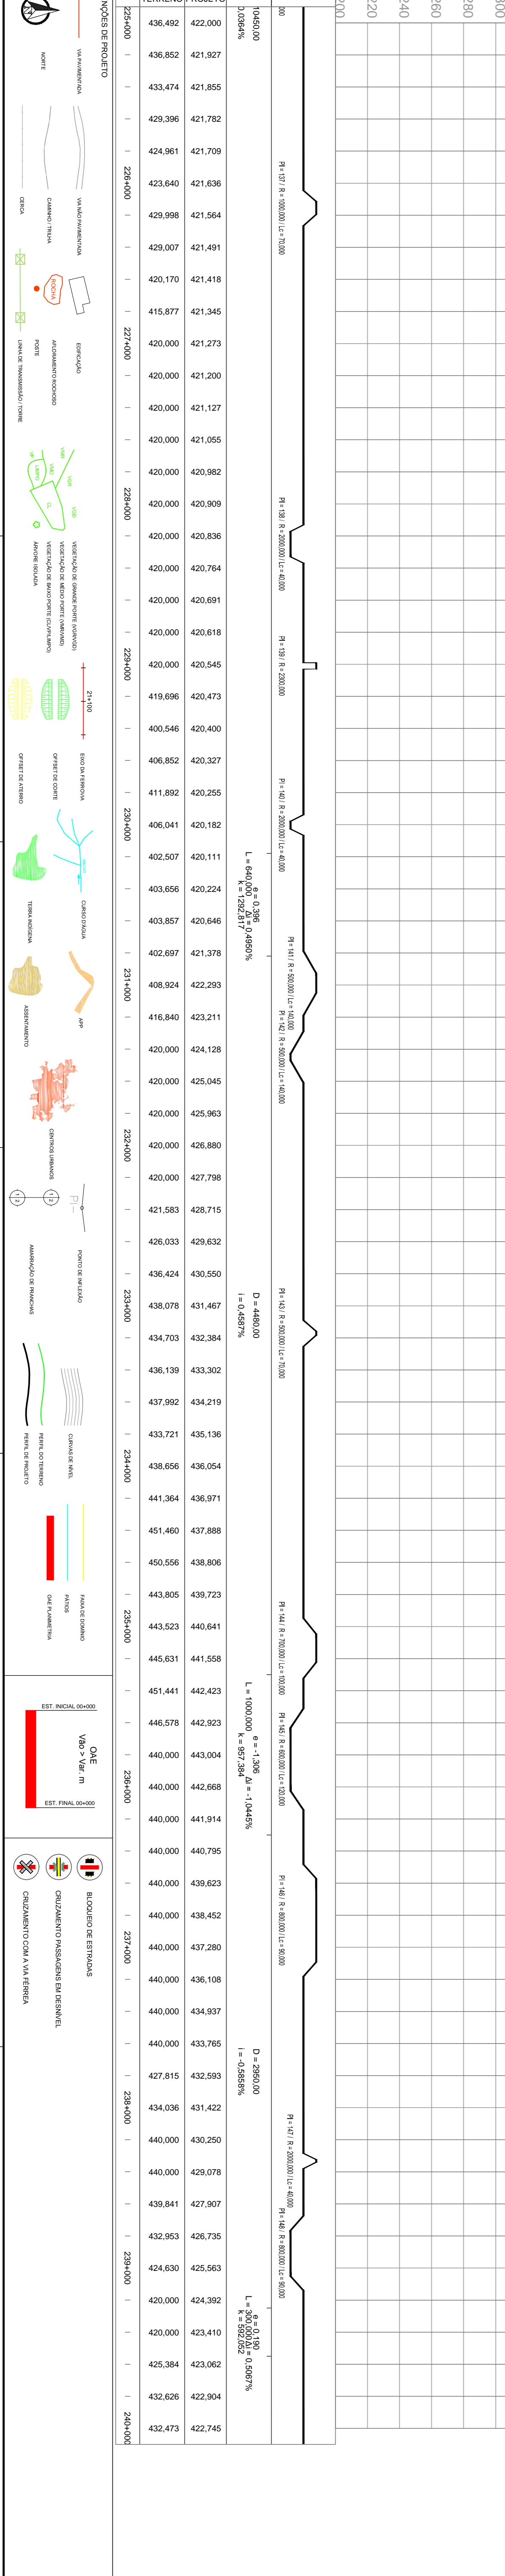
NÇÕES DE PROJETO

VIA PAVIMENTADA
NORTE
VIA NÃO PAVIMENTADA
CAMINHO - TRILHA
CERCA
EDIFICAÇÃO
ROCHA
AFLORAMENTO ROCHOSO
POSTE
LINHA DE TRANSMISSÃO / TORRE
VEGETAÇÃO DE GRANDE PORTE (VGRVGD)
VEGETAÇÃO DE MÉDIO PORTE (VMRVMD)
VEGETAÇÃO DE BAIXO PORTE (CL/VPL/MPO)
ÁRVORE ISOLADA
EIXO DA FERROVIA
OFFSET DE CORTE
OFFSET DE ATERRO
21+100
CURSO D'ÁGUA
TERRA INDÍGENA
APP
ASSENTAMENTO
CENTROS URBANOS
PONTO DE INFLEXÃO
PI
AMARRAÇÃO DE PIVANCHAS
CURVAS DE NÍVEL
PERFIL DO TERRENO
PERFIL DE PROJETO
FAIXA DE DOMÍNIO
PÁTIOS
OAE PLANIMETRIA
EST. INICIAL 00+000
OAE
Vão > Var. m
EST. FINAL 00+000
BLOQUEIO DE ESTRADAS
CRUZAMENTO PASSAGENS EM DESNÍVEL
CRUZAMENTO COM A VIA FÉRREA

TERRENO PROJETO

| Estaca | Terreno | Projeto |
|---|---|---|
| 225+000 | 436,492 | 422,000 |
| – | 436,852 | 421,927 |
| – | 433,474 | 421,855 |
| – | 429,396 | 421,782 |
| – | 424,961 | 421,709 |
| 226+000 | 423,640 | 421,636 |
| – | 429,998 | 421,564 |
| – | 429,007 | 421,491 |
| – | 420,170 | 421,418 |
| – | 415,877 | 421,345 |
| 227+000 | 420,000 | 421,273 |
| – | 420,000 | 421,200 |
| – | 420,000 | 421,127 |
| – | 420,000 | 421,055 |
| – | 420,000 | 420,982 |
| 228+000 | 420,000 | 420,909 |
| – | 420,000 | 420,836 |
| – | 420,000 | 420,764 |
| – | 420,000 | 420,691 |
| – | 420,000 | 420,618 |
| 229+000 | 420,000 | 420,545 |
| – | 419,696 | 420,473 |
| – | 400,546 | 420,400 |
| – | 406,852 | 420,327 |
| – | 411,892 | 420,255 |
| 230+000 | 406,041 | 420,182 |
| – | 402,507 | 420,111 |
| – | 403,656 | 420,224 |
| – | 403,857 | 420,646 |
| – | 402,697 | 421,378 |
| 231+000 | 408,924 | 422,293 |
| – | 416,840 | 423,211 |
| – | 420,000 | 424,128 |
| – | 420,000 | 425,045 |
| – | 420,000 | 425,963 |
| 232+000 | 420,000 | 426,880 |
| – | 420,000 | 427,798 |
| – | 421,583 | 428,715 |
| – | 426,033 | 429,632 |
| – | 436,424 | 430,550 |
| 233+000 | 438,078 | 431,467 |
| – | 434,703 | 432,384 |
| – | 436,139 | 433,302 |
| – | 437,992 | 434,219 |
| – | 433,721 | 435,136 |
| 234+000 | 438,656 | 436,054 |
| – | 441,364 | 436,971 |
| – | 451,460 | 437,888 |
| – | 450,556 | 438,806 |
| – | 443,805 | 439,723 |
| 235+000 | 443,523 | 440,641 |
| – | 445,631 | 441,558 |
| – | 451,441 | 442,423 |
| – | 446,578 | 442,923 |
| – | 440,000 | 443,004 |
| 236+000 | 440,000 | 442,668 |
| – | 440,000 | 441,914 |
| – | 440,000 | 440,795 |
| – | 440,000 | 439,623 |
| – | 440,000 | 438,452 |
| 237+000 | 440,000 | 437,280 |
| – | 440,000 | 436,108 |
| – | 440,000 | 434,937 |
| – | 440,000 | 433,765 |
| – | 427,815 | 432,593 |
| 238+000 | 434,036 | 431,422 |
| – | 440,000 | 430,250 |
| – | 440,000 | 429,078 |
| – | 439,841 | 427,907 |
| – | 432,953 | 426,735 |
| 239+000 | 424,630 | 425,563 |
| – | 420,000 | 424,392 |
| – | 420,000 | 423,410 |
| – | 425,384 | 423,062 |
| – | 432,626 | 422,904 |
| 240+000 | 432,473 | 422,745 |

10450,00
0,0364%
L = 640,000 e = 0,396 k = 1292,87 Δi = 0,4950%
D = 4480,00 i = 0,4587%
L = 1000,000 e = -1,306 k = 957,384 Δi = -1,0445%
D = 2950,00 i = -0,5858%
L = 300,000 e = 0,190 k = 592,052 Δi = 0,5067%

PI = 137 / R = 1000,000 / Lc = 70,000
PI = 138 / R = 2000,000 / Lc = 40,000
PI = 139 / R = 2000,000
PI = 140 / R = 2000,000 / Lc = 40,000
PI = 141 / R = 500,000 / Lc = 140,000
PI = 142 / R = 500,000 / Lc = 140,000
PI = 143 / R = 800,000 / Lc = 70,000
PI = 144 / R = 700,000 / Lc = 100,000
PI = 145 / R = 800,000 / Lc = 100,000
PI = 146 / R = 800,000 / Lc = 90,000
PI = 147 / R = 2000,000 / Lc = 40,000
PI = 148 / R = 800,000 / Lc = 90,000

00
20
40
60
80
00